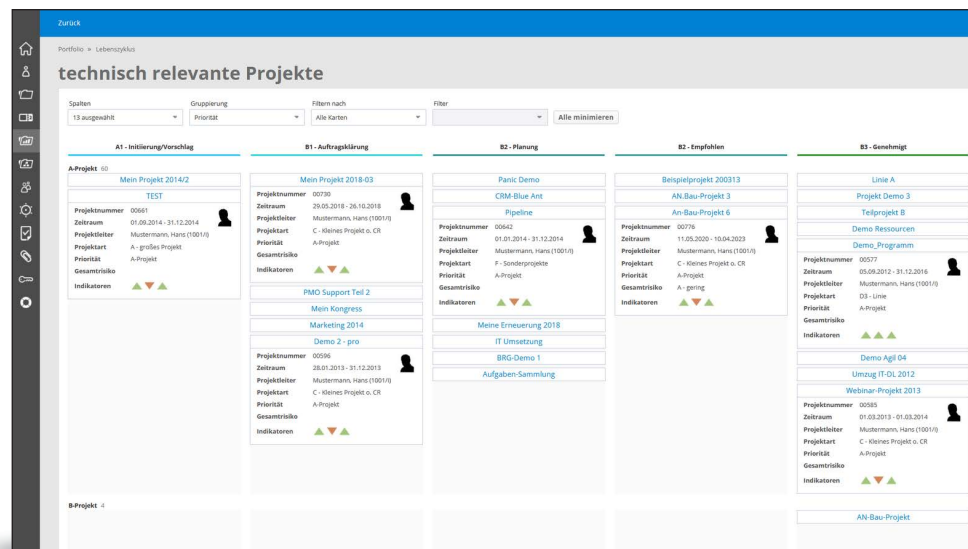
Zurück

Portfolio » Lebenszyklus

technisch relevante Projekte

Spalten
13 ausgewählt

Gruppierung
Priorität

Filtern nach
Alle Karten

Filter

Alle minimieren

A1 - Initiierung/Vorschlag

B1 - Auftragsklärung

B2 - Planung

B2 - Empfohlen

B3 - Genehmigt

A-Projekt 60

Mein Projekt 2014/2

TEST

Projektnummer 00661
Zeitraum 01.09.2014 - 31.12.2014
Projektleiter Mustermann, Hans (1001/I)
Projektart A - großes Projekt
Priorität A-Projekt
Gesamtrisiko
Indikatoren

Mein Projekt 2018-03

Projektnummer 00730
Zeitraum 29.05.2018 - 26.10.2018
Projektleiter Mustermann, Hans (1001/I)
Projektart C - Kleines Projekt o. CR
Priorität A-Projekt
Gesamtrisiko
Indikatoren

PMO Support Teil 2

Mein Kongress

Marketing 2014

Demo 2 - pro

Projektnummer 00596
Zeitraum 28.01.2013 - 31.12.2013
Projektleiter Mustermann, Hans (1001/I)
Projektart C - Kleines Projekt o. CR
Priorität A-Projekt
Gesamtrisiko
Indikatoren

Panic Demo

CRM-Blue Ant

Pipeline

Projektnummer 00642
Zeitraum 01.01.2014 - 31.12.2014
Projektleiter Mustermann, Hans (1001/I)
Projektart F - Sonderprojekte
Priorität A-Projekt
Gesamtrisiko
Indikatoren

Meine Erneuerung 2018

IT Umsetzung

BRG-Demo 1

Aufgaben-Sammlung

Beispielprojekt 200313

AN.Bau-Projekt 3

An-Bau-Projekt 6

Projektnummer 00776
Zeitraum 11.05.2020 - 10.04.2023
Projektleiter Mustermann, Hans (1001/I)
Projektart C - Kleines Projekt o. CR
Priorität A-Projekt
Gesamtrisiko A - gering
Indikatoren

Linie A

Projekt Demo 3

Teilprojekt B

Demo Ressourcen

Demo_Programm

Projektnummer 00577
Zeitraum 05.09.2012 - 31.12.2016
Projektleiter Mustermann, Hans (1001/I)
Projektart D3 - Linie
Priorität A-Projekt
Gesamtrisiko
Indikatoren

Demo Agil 04

Umzug IT-DL 2012

Webinar-Projekt 2013

Projektnummer 00585
Zeitraum 01.03.2013 - 01.03.2014
Projektleiter Mustermann, Hans (1001/I)
Projektart C - Kleines Projekt o. CR
Priorität A-Projekt
Gesamtrisiko
Indikatoren

B-Projekt 4

AN-Bau-Projekt